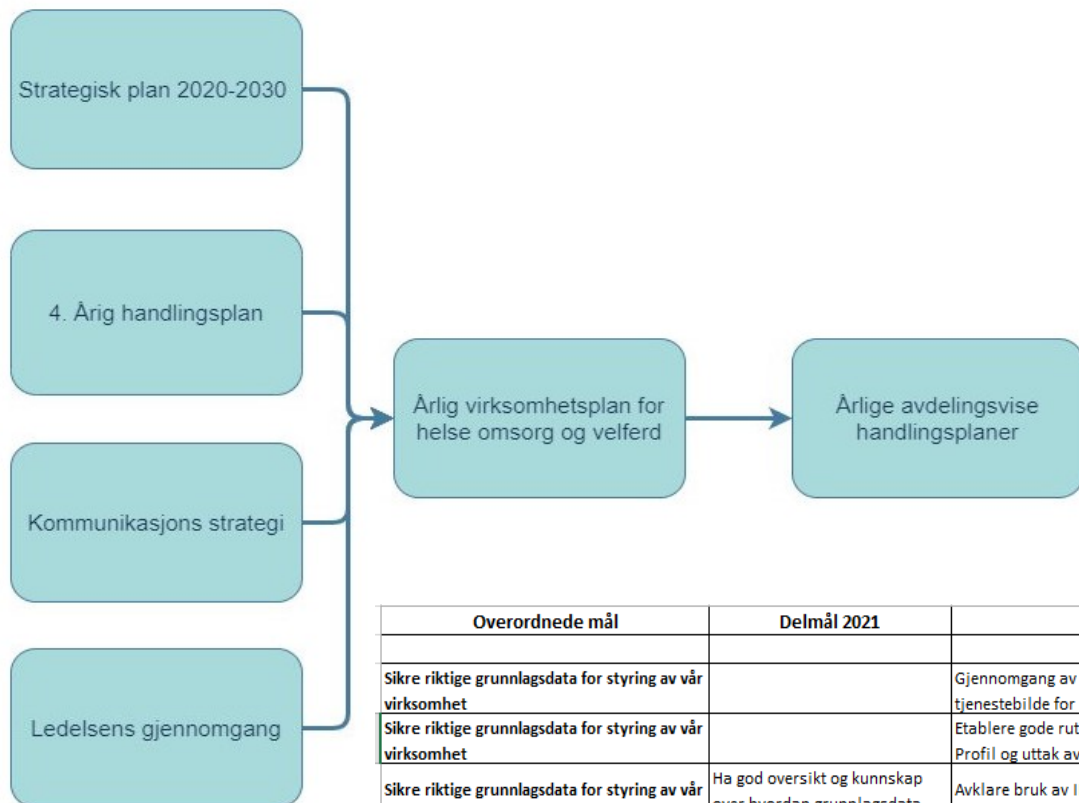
Strategisk plan 2020-2030

4. Årig handlingsplan

Kommunikasjons strategi

Ledelsens gjennomgang

Årlig virksomhetsplan for helse omsorg og velferd

Årlige avdelingsvise handlingsplaner

| Overordnede mål | Delmål 2021 | |
|---|---|---|
| | | |
| Sikre riktige grunnlagsdata for styring av vår virksomhet | | Gjennomgang av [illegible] tjenestebilde for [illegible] |
| Sikre riktige grunnlagsdata for styring av vår virksomhet | | Etablere gode rut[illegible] Profil og uttak av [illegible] |
| Sikre riktige grunnlagsdata for styring av vår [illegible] | Ha god oversikt og kunnskap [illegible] | Avklare bruk av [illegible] |